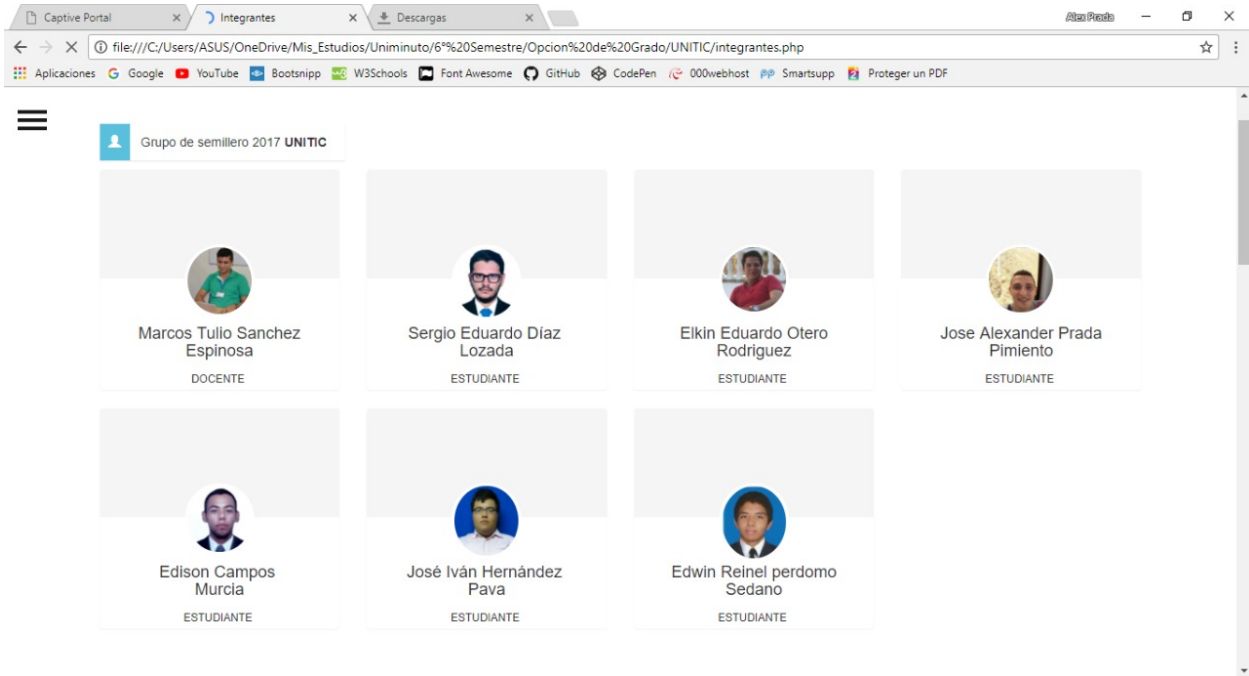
Captive Portal ×
Integrantes ×
Descargas ×
Alex Prada

file:///C:/Users/ASUS/OneDrive/Mis_Estudios/Uniminuto/6°%20Semestre/Opcion%20de%20Grado/UNITIC/integrantes.php

Aplicaciones Google YouTube Bootsnipp W3Schools Font Awesome GitHub CodePen 000webhost Smartsupp Proteger un PDF

Grupo de semillero 2017 **UNITIC**

Marcos Tulio Sanchez Espinosa
DOCENTE

Sergio Eduardo Díaz Lozada
ESTUDIANTE

Elkin Eduardo Otero Rodriguez
ESTUDIANTE

Jose Alexander Prada Pimiento
ESTUDIANTE

Edison Campos Murcia
ESTUDIANTE

José Iván Hernández Pava
ESTUDIANTE

Edwin Reinel perdomo Sedano
ESTUDIANTE